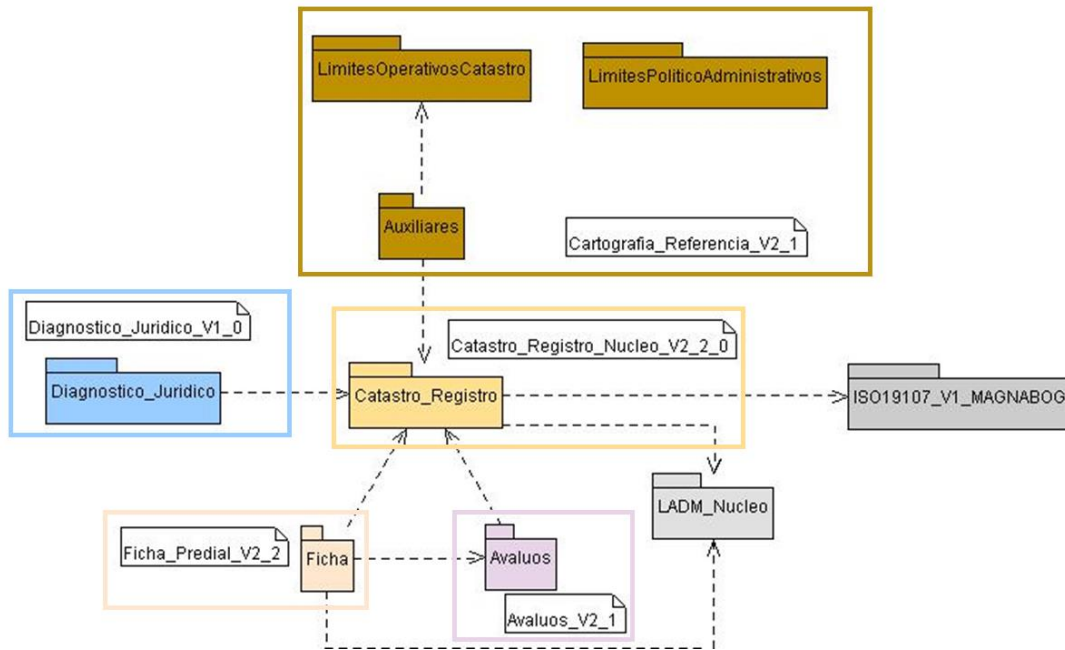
LimitesOperativosCatastro

LimitesPoliticoAdministrativos

Auxiliares

Cartografia_Referencia_V2_1

Diagnostico_Juridico_V1_0

Diagnostico_Juridico

Catastro_Registro_Nucleo_V2_2_0

Catastro_Registro

ISO19107_V1_MAGNABOG

LADM_Nucleo

Ficha_Predial_V2_2

Ficha

Avaluos

Avaluos_V2_1